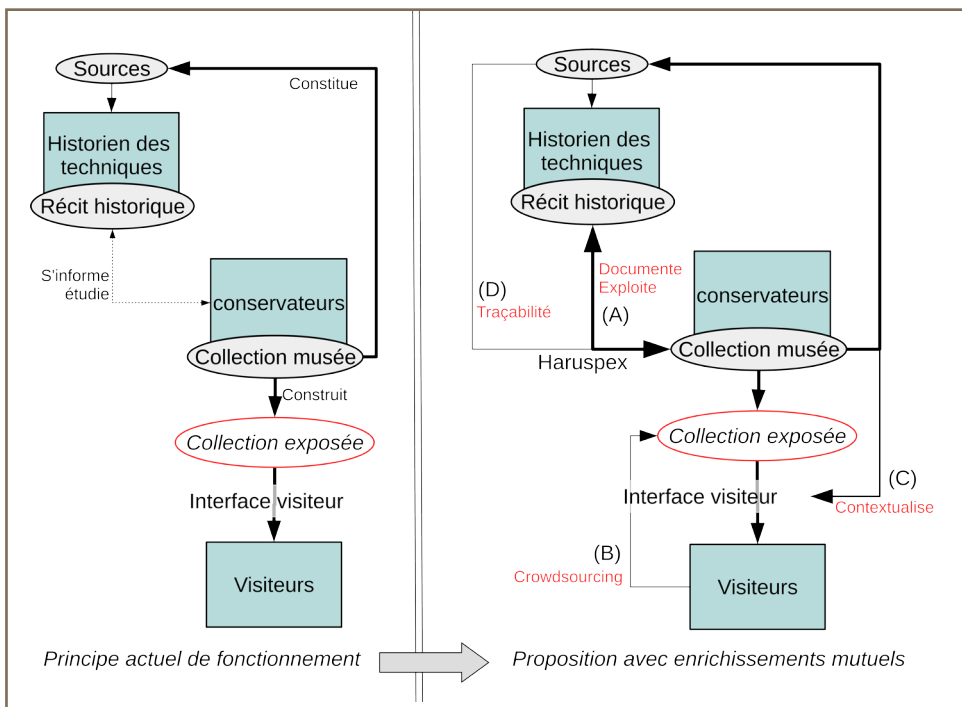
Sources

Constitue

Historien des techniques

Récit historique

S'informe étudie

conservateurs

Collection musée

Construit

*Collection exposée*

Interface visiteur

Visiteurs

*Principe actuel de fonctionnement*

Sources

Historien des techniques

Récit historique

Documente Exploite

(D)

Traçabilité

(A)

conservateurs

Haruspex

Collection musée

*Collection exposée*

(C)

Interface visiteur

Contextualise

(B)

Crowdsourcing

Visiteurs

*Proposition avec enrichissements mutuels*